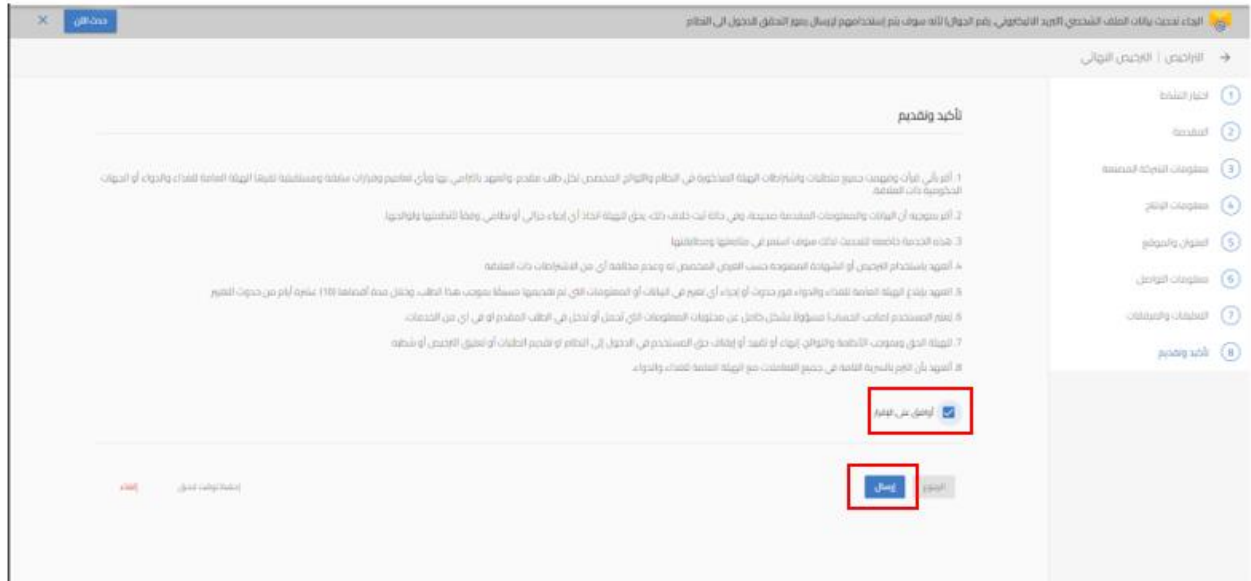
الرجاء تحديث بيانات الملف الشخصي (البريد الالكتروني، رقم الجوال) لانه سوف يتم إستخدامهم لإرسال رموز التحقق للدخول الى النظام

حدث الآن

×

→ التراخيص | الترخيص النهائي

1 اختيار النشاط

2 المقدمة

3 معلومات الشركة المصنعة

4 معلومات المنتج

5 العنوان والموقع

6 معلومات التواصل

7 التعليقات والمرفقات

8 تأكيد وتقديم

تأكيد وتقديم

1. أقر بأني قرأت وفهمت جميع متطلبات واشتراطات الهيئة المذكورة في النظام واللوائح المخصص لكل طلب مقدم، وأتعهد بالالتزام بها وبأي تعاميم وقرارات سابقة ومستقبلية تطبقها الهيئة العامة للغذاء والدواء أو الجهات الحكومية ذات العلاقة.

2. أقر بصحة أن البيانات والمعلومات المقدمة صحيحة، وفي حالة ثبت خلاف ذلك، يحق للهيئة اتخاذ أي إجراء جزائي أو نظامي وفقاً لأنظمتها ولوائحها

3. هذه الخدمة خاضعة للتحديث لذلك سوف استمر في متابعتها ومطابقتها

4. أتعهد باستخدام الترخيص أو الشهادة الممنوحة حسب الغرض المخصص له وعدم مخالفة أي من الاشتراطات ذات العلاقة

5. أتعهد بإبلاغ الهيئة العامة للغذاء والدواء فور حدوث أو إجراء أي تغيير في البيانات أو المعلومات التي تم تقديمها مسبقاً بموجب هذا الطلب وخلال مدة أقصاها (10) عشرة أيام من حدوث التغيير

6. يُعتبر المستخدم (صاحب الحساب) مسؤولاً بشكل كامل عن محتويات المعلومات التي تُحمل أو تُدخل في الطلب المقدم أو في أي من الخدمات

7. للهيئة الحق وبموجب الأنظمة واللوائح إنهاء أو تقييد أو إيقاف حق المستخدم في الدخول إلى النظام أو تقديم الطلبات أو تعليق الترخيص أو شطبه

8. أتعهد بأن ألتزم بالسرية التامة في جميع التعاملات مع الهيئة العامة للغذاء والدواء

أوافق على الإقرار

السابق إرسال

إحفظ لوقت لاحق إلغاء